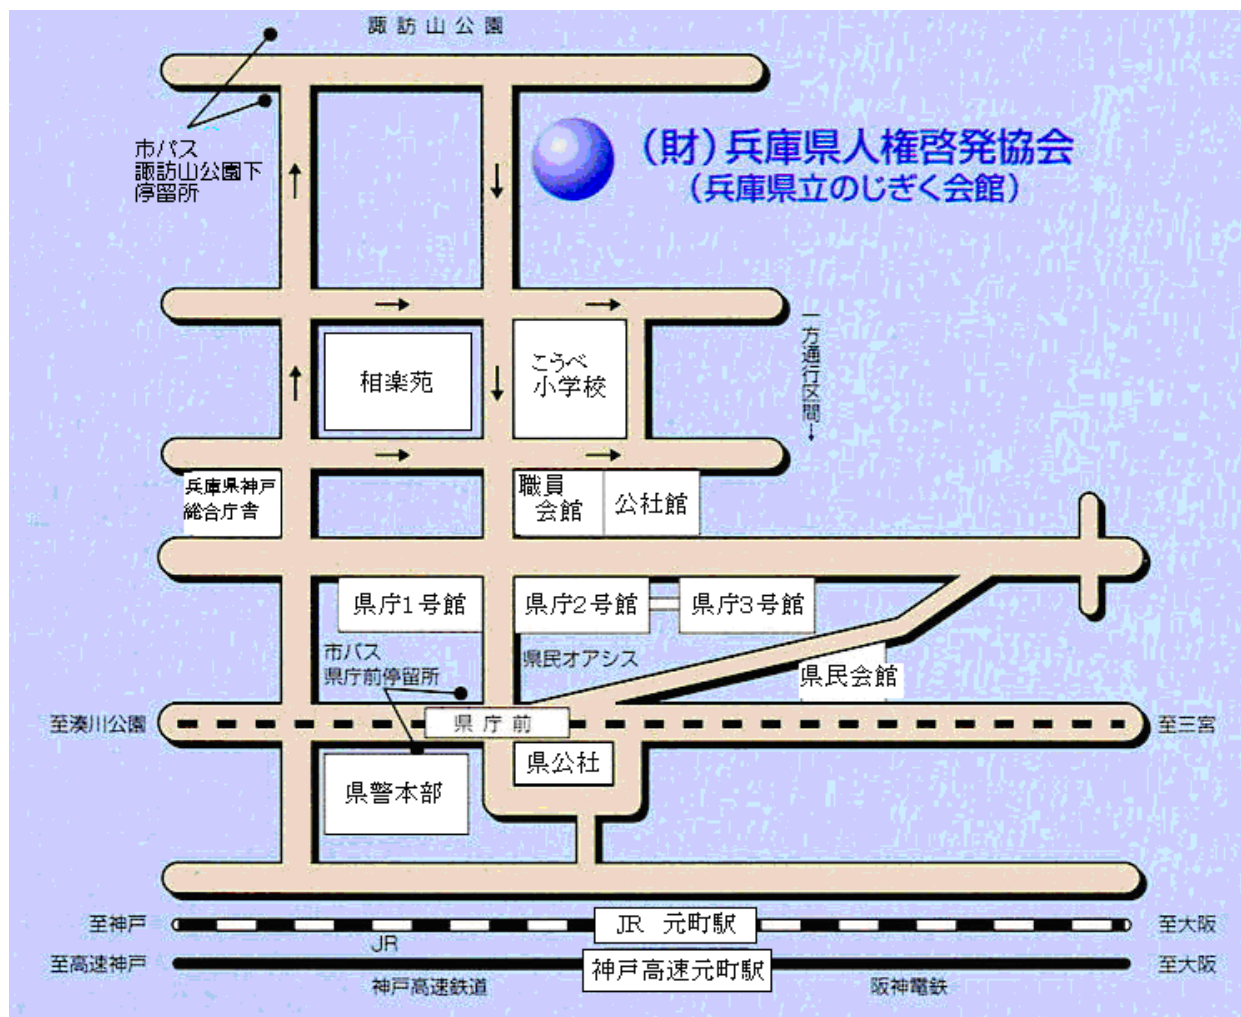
諏訪山公園

市バス
諏訪山公園下
停留所

（財）兵庫県人権啓発協会
（兵庫県立のじぎく会館）

一方通行区間

相楽苑

こうべ
小学校

兵庫県神戸
総合庁舎

職員
会館

公社館

県庁1号館

県庁2号館

県庁3号館

県民オアシス

市バス
県庁前停留所

県民会館

至湊川公園

県庁前

至三宮

県公社

県警本部

至神戸

JR　元町駅

至大阪

JR

至高速神戸

神戸高速元町駅

至大阪

神戸高速鉄道

阪神電鉄